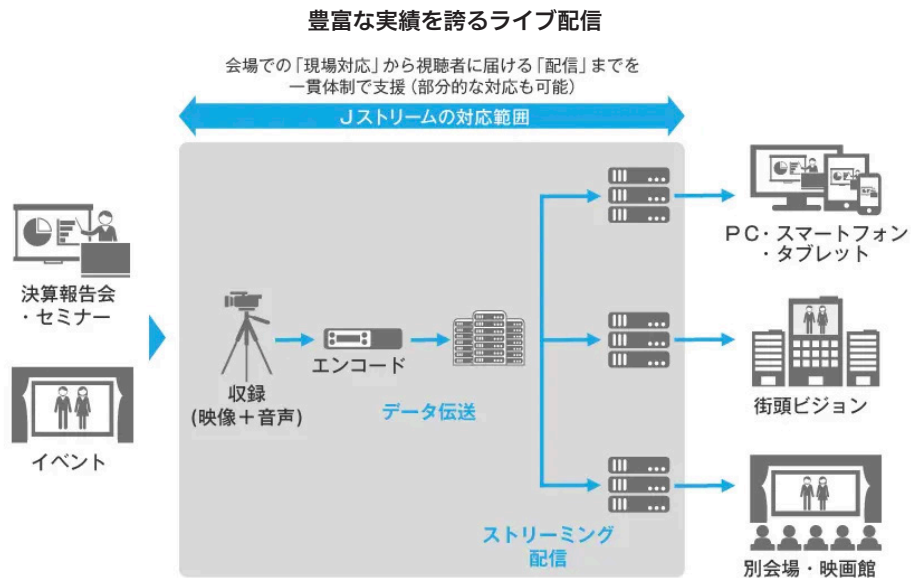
豊富な実績を誇るライブ配信

会場での「現場対応」から視聴者に届ける「配信」までを一貫体制で支援（部分的な対応も可能）

Ｊストリームの対応範囲

決算報告会・セミナー

イベント

収録（映像＋音声）

エンコード

データ伝送

ストリーミング配信

ＰＣ・スマートフォン・タブレット

街頭ビジョン

別会場・映画館